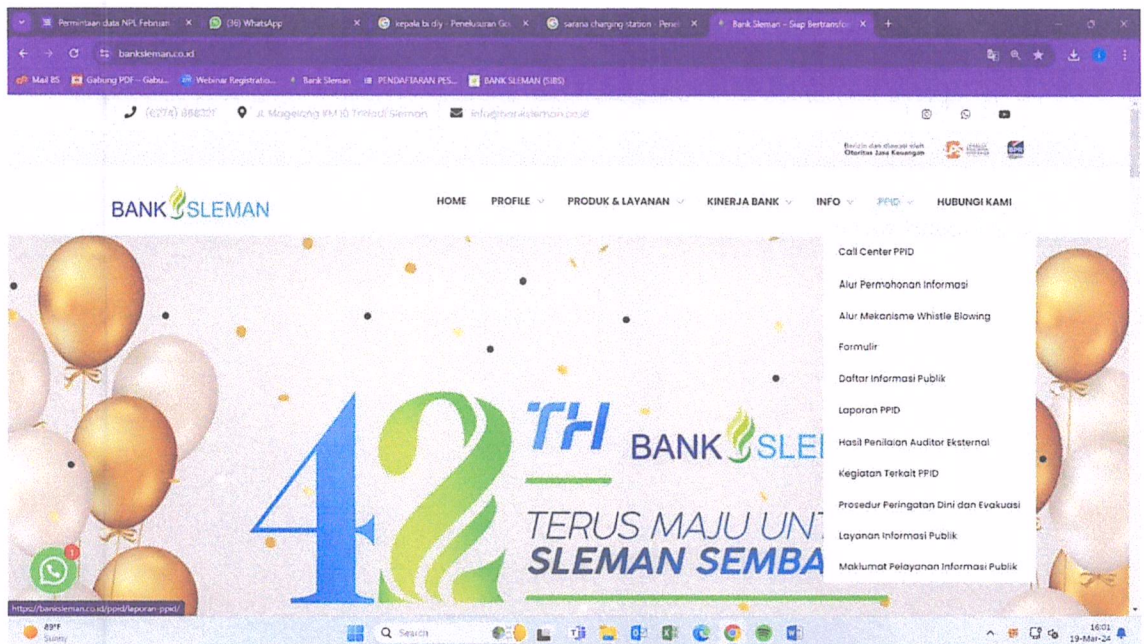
Permintaan data NPL Februari ×
(36) WhatsApp ×
kepala bi diy - Penelusuran Go ×
sarana charging station - Pene ×
Bank Sleman – Siap Bertransfo ×
+

bansleman.co.id

Mail BS
Gabung PDF - Gabu...
Webinar Registratio...
Bank Sleman
PENDAFTARAN PES...
BANK SLEMAN (SIBS)

(0274) 868321
Jl. Magelang KM 10 Tridadi Sleman
info@banksleman.co.id

Berizin dan diawasi oleh Otoritas Jasa Keuangan

BANK SLEMAN

HOME
PROFILE
PRODUK & LAYANAN
KINERJA BANK
INFO
PPID
HUBUNGI KAMI

Call Center PPID
Alur Permohonan Informasi
Alur Mekanisme Whistle Blowing
Formulir
Daftar Informasi Publik
Laporan PPID
Hasil Penilaian Auditor Eksternal
Kegiatan Terkait PPID
Prosedur Peringatan Dini dan Evakuasi
Layanan Informasi Publik
Maklumat Pelayanan Informasi Publik

42 TH BANK SLE
TERUS MAJU UNT
SLEMAN SEMBA

1

https://banksleman.co.id/ppid/laporan-ppid/

89°F
Sunny
Search
16:01
19-Mar-24